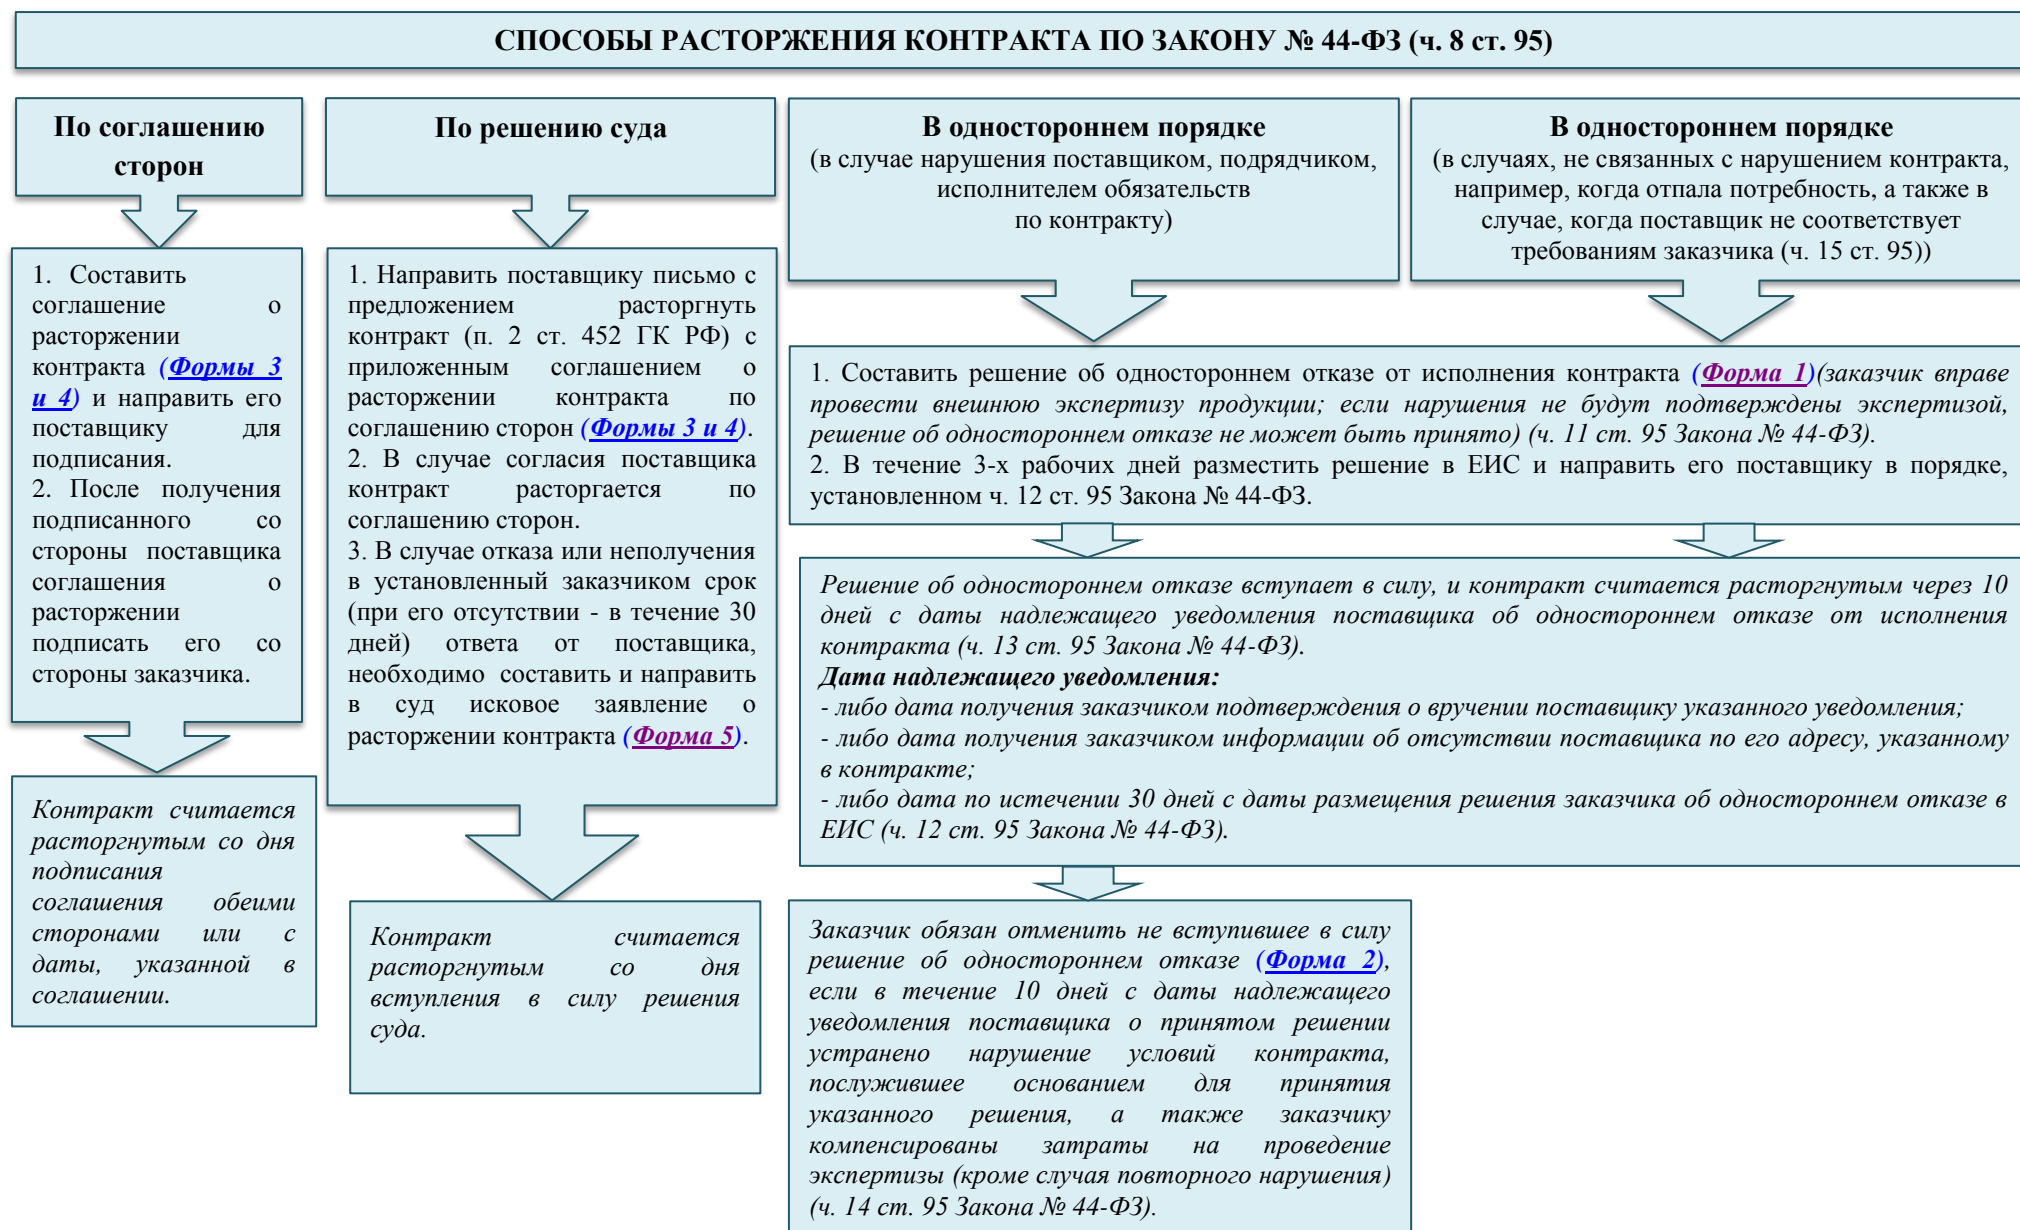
СПОСОБЫ РАСТОРЖЕНИЯ КОНТРАКТА ПО ЗАКОНУ № 44-ФЗ (ч. 8 ст. 95)

По соглашению сторон

1. Составить соглашение о расторжении контракта (Формы 3 и 4) и направить его поставщику для подписания.
2. После получения подписанного со стороны поставщика соглашения о расторжении подписать его со стороны заказчика.

Контракт считается расторгнутым со дня подписания соглашения обеими сторонами или с даты, указанной в соглашении.

По решению суда

1. Направить поставщику письмо с предложением расторгнуть контракт (п. 2 ст. 452 ГК РФ) с приложенным соглашением о расторжении контракта по соглашению сторон (Формы 3 и 4).
2. В случае согласия поставщика контракт расторгается по соглашению сторон.
3. В случае отказа или неполучения в установленный заказчиком срок (при его отсутствии - в течение 30 дней) ответа от поставщика, необходимо составить и направить в суд исковое заявление о расторжении контракта (Форма 5).

Контракт считается расторгнутым со дня вступления в силу решения суда.

В одностороннем порядке
(в случае нарушения поставщиком, подрядчиком, исполнителем обязательств по контракту)

В одностороннем порядке
(в случаях, не связанных с нарушением контракта, например, когда отпала потребность, а также в случае, когда поставщик не соответствует требованиям заказчика (ч. 15 ст. 95))

1. Составить решение об одностороннем отказе от исполнения контракта (Форма 1)(заказчик вправе провести внешнюю экспертизу продукции; если нарушения не будут подтверждены экспертизой, решение об одностороннем отказе не может быть принято) (ч. 11 ст. 95 Закона № 44-ФЗ).
2. В течение 3-х рабочих дней разместить решение в ЕИС и направить его поставщику в порядке, установленном ч. 12 ст. 95 Закона № 44-ФЗ.

Решение об одностороннем отказе вступает в силу, и контракт считается расторгнутым через 10 дней с даты надлежащего уведомления поставщика об одностороннем отказе от исполнения контракта (ч. 13 ст. 95 Закона № 44-ФЗ).
Дата надлежащего уведомления:
- либо дата получения заказчиком подтверждения о вручении поставщику указанного уведомления;
- либо дата получения заказчиком информации об отсутствии поставщика по его адресу, указанному в контракте;
- либо дата по истечении 30 дней с даты размещения решения заказчика об одностороннем отказе в ЕИС (ч. 12 ст. 95 Закона № 44-ФЗ).

Заказчик обязан отменить не вступившее в силу решение об одностороннем отказе (Форма 2), если в течение 10 дней с даты надлежащего уведомления поставщика о принятом решении устранено нарушение условий контракта, послужившее основанием для принятия указанного решения, а также заказчику компенсированы затраты на проведение экспертизы (кроме случая повторного нарушения) (ч. 14 ст. 95 Закона № 44-ФЗ).